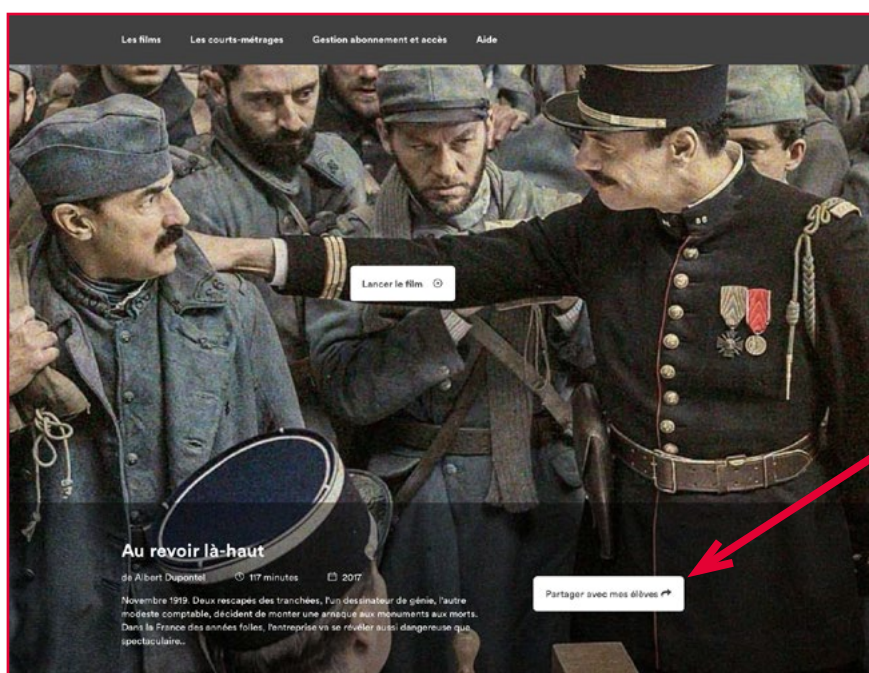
Les films   Les courts-métrages   Gestion abonnement et accès   Aide

Lancer le film

Au revoir là-haut

de Albert Dupontel   117 minutes   2017

Novembre 1919. Deux rescapés des tranchées, l'un dessinateur de génie, l'autre modeste comptable, décident de monter une arnaque aux monuments aux morts. Dans la France des années folles, l'entreprise va se révéler aussi dangereuse que spectaculaire...

Partager avec mes élèves